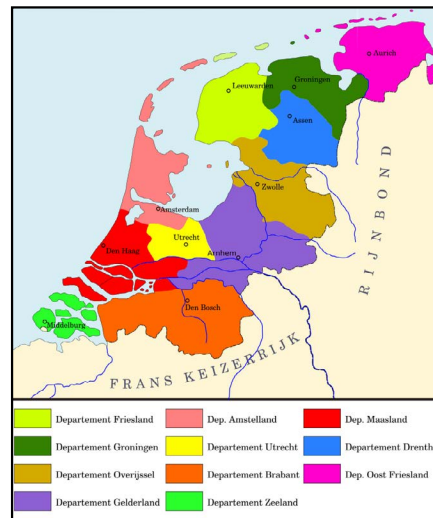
Aurich
Groningen
Leeuwarden
Assen
Zwolle
Amsterdam
Utrecht
Den Haag
Arnhem
Middelburg
Den Bosch
RIJNBOND
FRANS KEIZERRIJK

| | | |
|---|---|---|
| Departement Friesland | Dep. Amstelland | Dep. Maasland |
| Departement Groningen | Departement Utrecht | Departement Drenth |
| Departement Overijssel | Departement Brabant | Dep. Oost Friesland |
| Departement Gelderland | Departement Zeeland | |